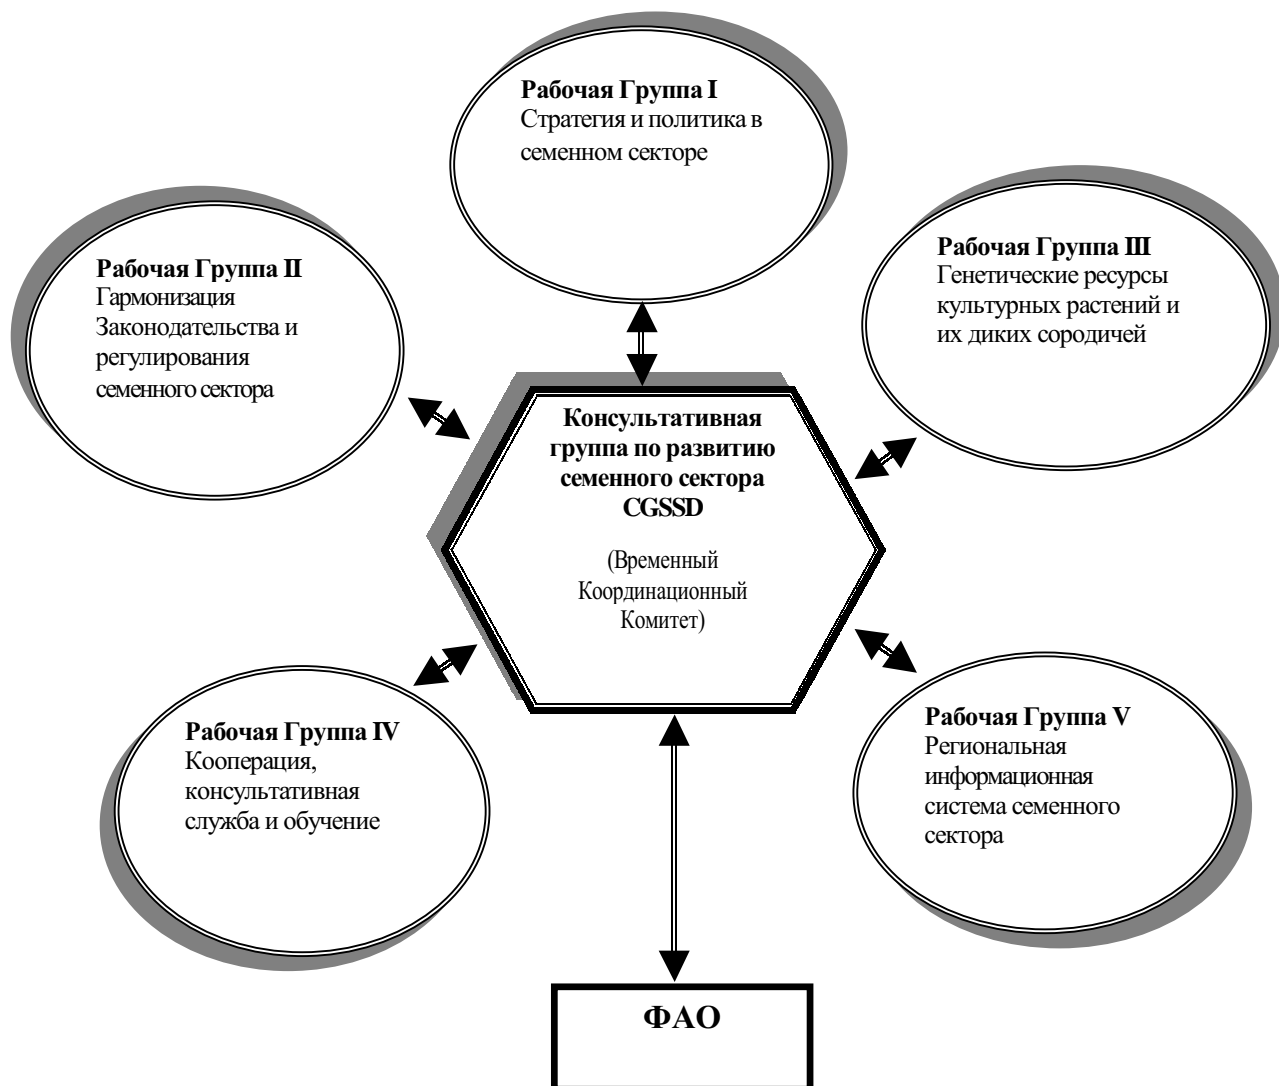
**Рабочая Группа I**
Стратегия и политика в семенном секторе

**Рабочая Группа II**
Гармонизация Законодательства и регулирования семенного сектора

**Рабочая Группа III**
Генетические ресурсы культурных растений и их диких сородичей

**Консультативная группа по развитию семенного сектора CGSSD**

(Временный Координационный Комитет)

**Рабочая Группа IV**
Кооперация, консультативная служба и обучение

**Рабочая Группа V**
Региональная информационная система семенного сектора

**ФАО**